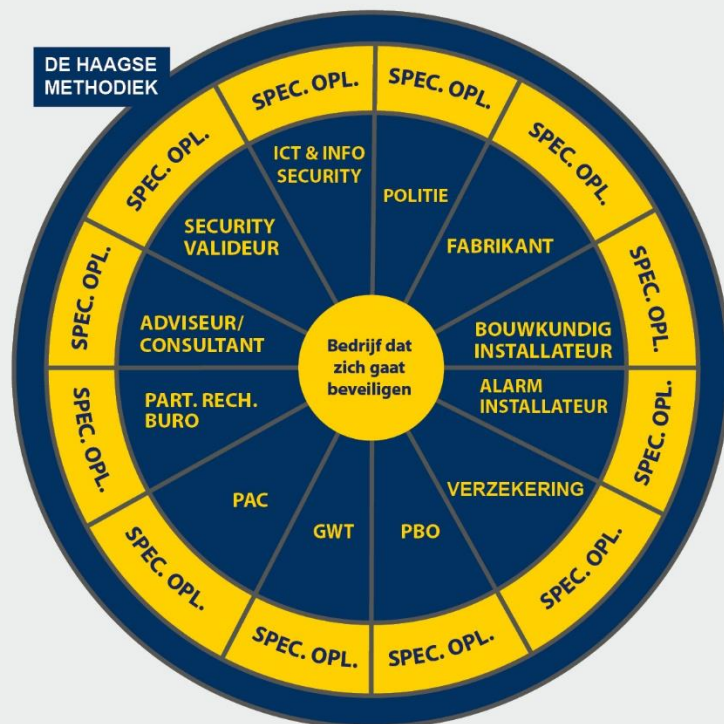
DE HAAGSE METHODIEK

Bedrijf dat zich gaat beveiligen

ICT & INFO SECURITY

POLITIE

FABRIKANT

BOUWKUNDIG INSTALLATEUR

ALARM INSTALLATEUR

VERZEKERING

PBO

GWT

PAC

PART. RECH. BURO

ADVISEUR/ CONSULTANT

SECURITY VALIDEUR

SPEC. OPL.

SPEC. OPL.

SPEC. OPL.

SPEC. OPL.

SPEC. OPL.

SPEC. OPL.

SPEC. OPL.

SPEC. OPL.

SPEC. OPL.

SPEC. OPL.

SPEC. OPL.

SPEC. OPL.